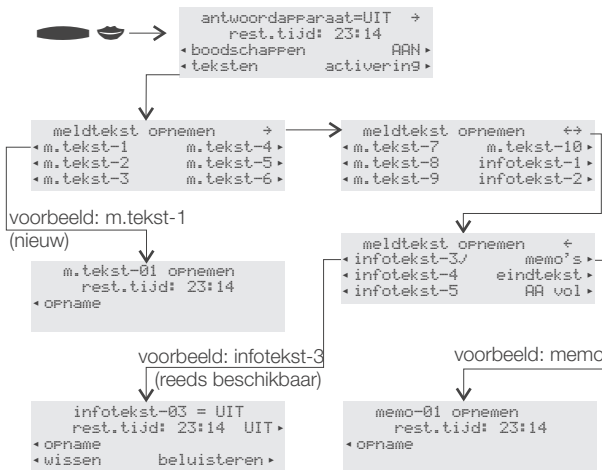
antwoordapparaat=UIT →
rest.tijd: 23:14
◂ boodschappen AAN ▸
◂ teksten activering ▸

meldtekst opnemen →
◂ m.tekst-1 m.tekst-4 ▸
◂ m.tekst-2 m.tekst-5 ▸
◂ m.tekst-3 m.tekst-6 ▸

meldtekst opnemen ↔
◂ m.tekst-7 m.tekst-10 ▸
◂ m.tekst-8 infotekst-1 ▸
◂ m.tekst-9 infotekst-2 ▸

voorbeeld: m.tekst-1 (nieuw)

m.tekst-01 opnemen
rest.tijd: 23:14
◂ opname

meldtekst opnemen ←
◂ infotekst-3✓ memo's ▸
◂ infotekst-4 eindtekst ▸
◂ infotekst-5 AA vol ▸

voorbeeld: infotekst-3 (reeds beschikbaar)

voorbeeld: memo

infotekst-03 = UIT
rest.tijd: 23:14 UIT ▸
◂ opname
◂ wissen beluisteren ▸

memo-01 opnemen
rest.tijd: 23:14
◂ opname